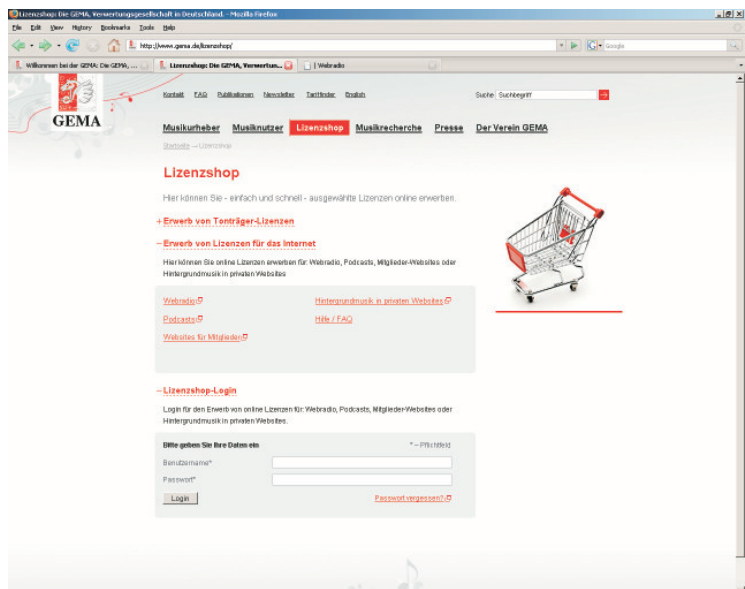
Lizenzshop: Die GEMA, Verwertungsgesellschaft in Deutschland. - Mozilla Firefox

File Edit View History Bookmarks Tools Help

http://www.gema.de/lizenzshop/

Google

Willkommen bei der GEMA: Die GEMA, ...

Lizenzshop: Die GEMA, Verwertun...

Webradio

GEMA

Kontakt FAQ Publikationen Newsletter Tarifinder English

Suche Suchbegriff

Musikurheber Musiknutzer Lizenzshop Musikrecherche Presse Der Verein GEMA

Startseite → Lizenzshop

Lizenzshop

Hier können Sie - einfach und schnell - ausgewählte Lizenzen online erwerben.

+ Erwerb von Tonträger-Lizenzen

– Erwerb von Lizenzen für das Internet

Hier können Sie online Lizenzen erwerben für: Webradio, Podcasts, Mitglieder-Websites oder Hintergrundmusik in privaten Websites

Webradio

Hintergrundmusik in privaten Websites

Podcasts

Hilfe / FAQ

Websites für Mitglieder

– Lizenzshop-Login

Login für den Erwerb von online Lizenzen für: Webradio, Podcasts, Mitglieder-Websites oder Hintergrundmusik in privaten Websites.

Bitte geben Sie Ihre Daten ein

* = Pflichtfeld

Benutzername*

Passwort*

Login

Passwort vergessen?